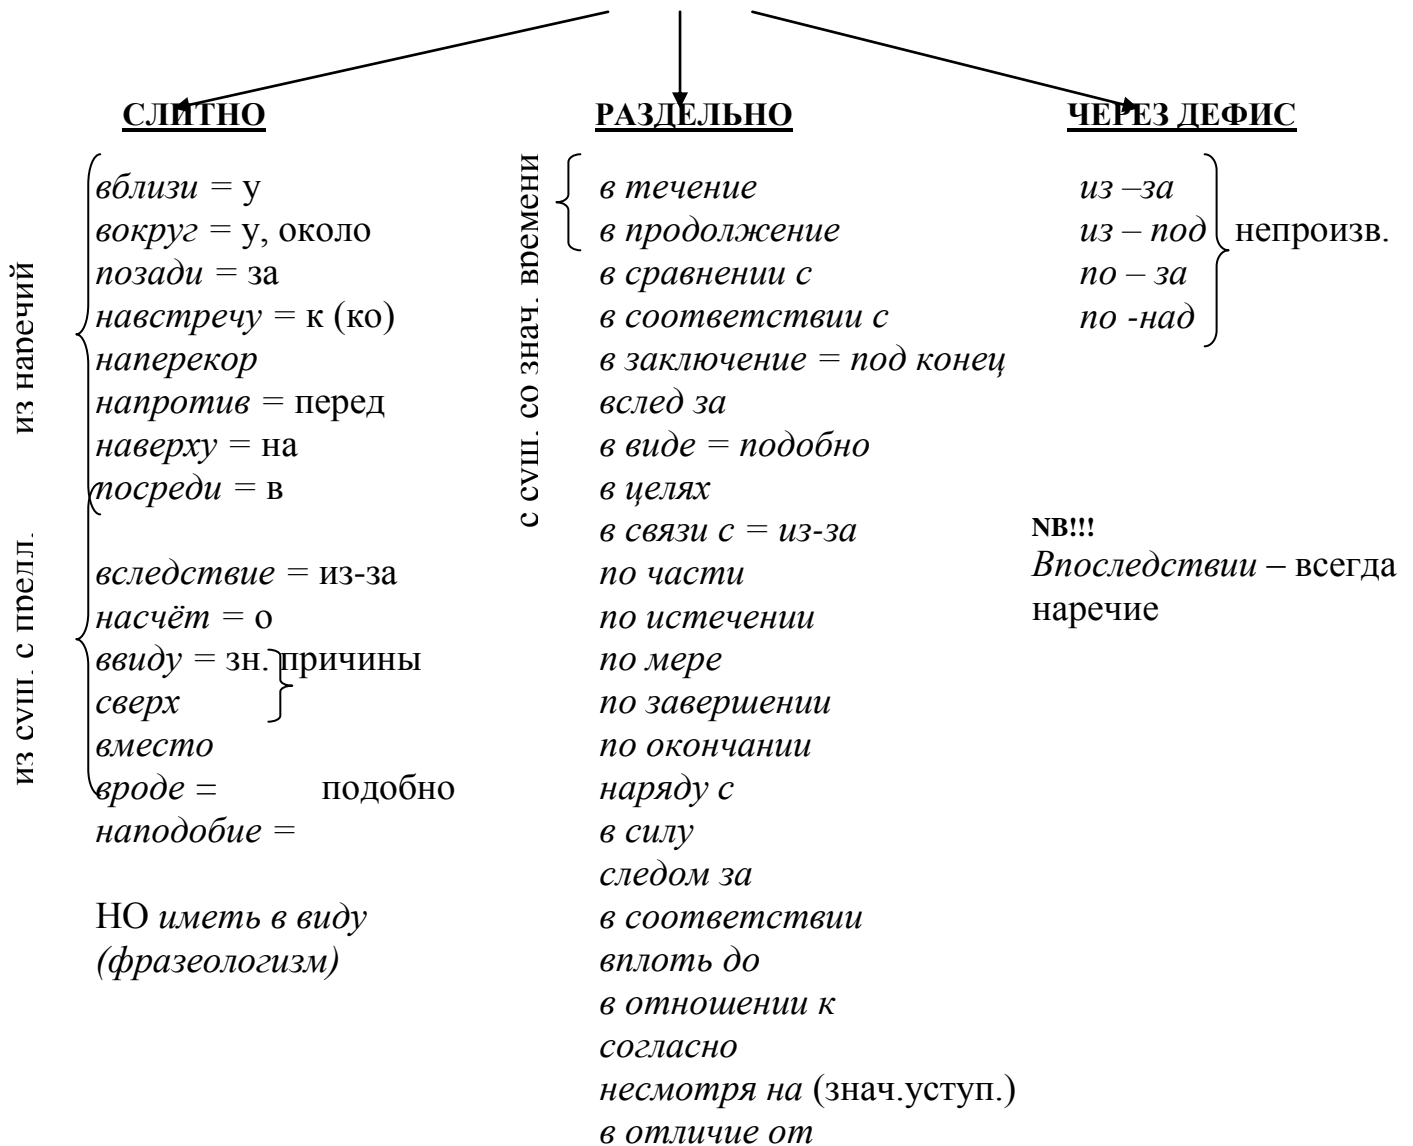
СЛИТНО

из наречий

вблизи = у
вокруг = у, около
позади = за
навстречу = к (ко)
наперекор
напротив = перед
наверху = на
посреди = в

из сущ. с предл.

вследствие = из-за
насчёт = о
ввиду = зн. причины
сверх
вместо
вроде = подобно
наподобие =

НО иметь в виду (фразеологизм)

РАЗДЕЛЬНО

с сущ. со знач. времени

в течение
в продолжение
в сравнении с
в соответствии с
в заключение = под конец
вслед за
в виде = подобно
в целях
в связи с = из-за
по части
по истечении
по мере
по завершении
по окончании
наряду с
в силу
следом за
в соответствии
вплоть до
в отношении к
согласно
несмотря на (знач.уступ.)
в отличие от

ЧЕРЕЗ ДЕФИС

из –за
из – под
по – за
по -над
непроизв.

NB!!!
Впоследствии – всегда наречие